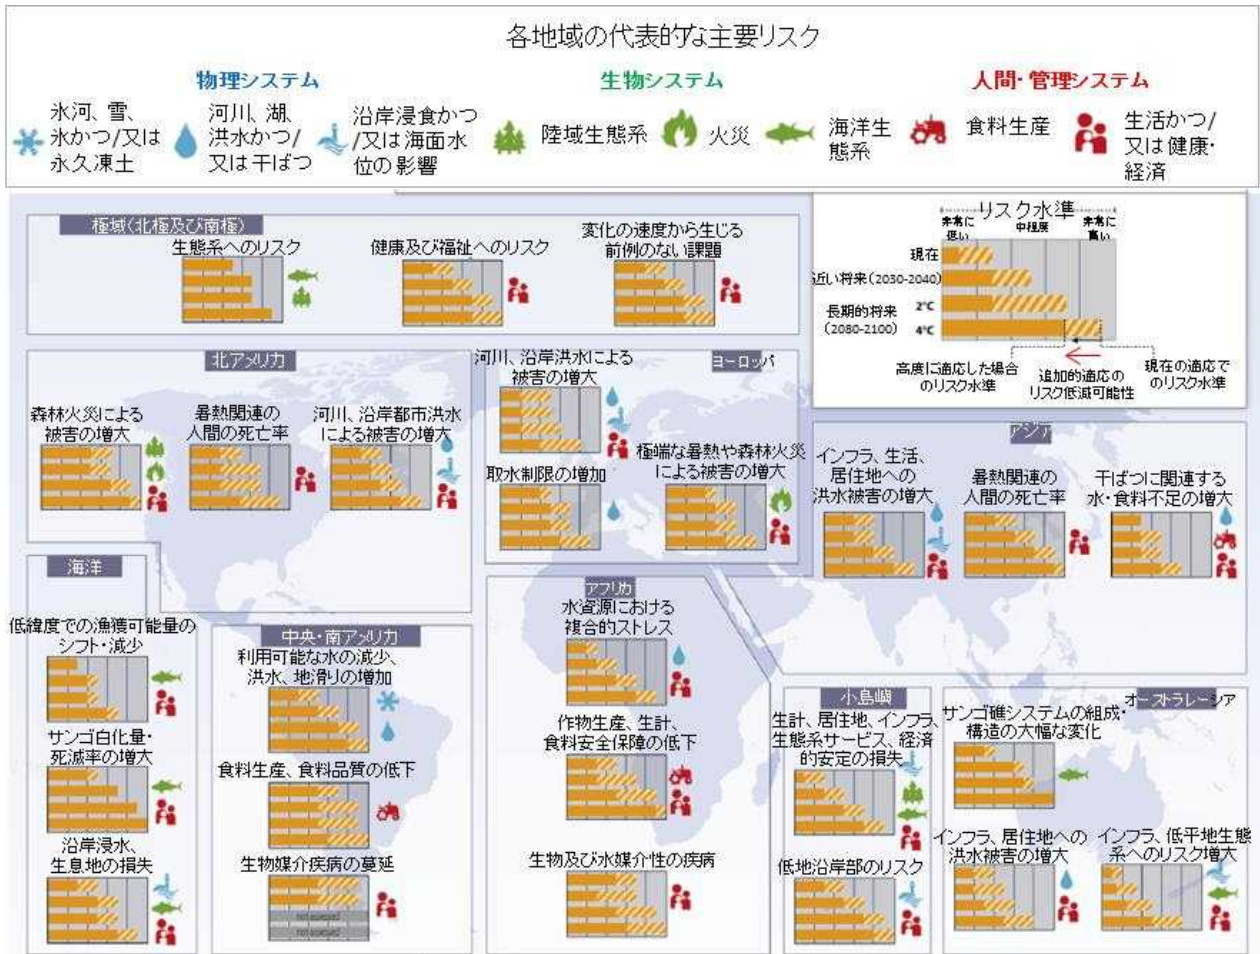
各地域の代表的な主要リスク

物理システム
氷河、雪、氷かつ/又は永久凍土
河川、湖、洪水かつ/又は干ばつ
沿岸浸食かつ/又は海面水位の影響

生物システム
陸域生態系
火災
海洋生態系

人間・管理システム
食料生産
生活かつ/又は健康・経済

リスク水準
非常に低い
中程度
非常に高い
現在
近い将来(2030-2040)
長期的将来(2080-2100)
2°C
4°C
高度に適応した場合のリスク水準
追加的適応のリスク低減可能性
現在の適応でのリスク水準

極域(北極及び南極)
生態系へのリスク
健康及び福祉へのリスク
変化の速度から生じる前例のない課題

北アメリカ
森林火災による被害の増大
暑熱関連の人間の死亡率
河川、沿岸都市洪水による被害の増大

ヨーロッパ
河川、沿岸洪水による被害の増大
取水制限の増加
極端な暑熱や森林火災による被害の増大

アジア
インフラ、生活、居住地への洪水被害の増大
暑熱関連の人間の死亡率
干ばつに関連する水・食料不足の増大

海洋
低緯度での漁獲可能量のシフト・減少
サンゴ白化量・死滅率の増大
沿岸浸水、生息地の損失

中央・南アメリカ
利用可能な水の減少、洪水、地滑りの増加
食料生産、食料品質の低下
生物媒介疾病の蔓延

アフリカ
水資源における複合的ストレス
作物生産、生計、食料安全保障の低下
生物及び水媒介性の疾病

小島嶼
生計、居住地、インフラ、生態系サービス、経済的安定の損失
低地沿岸部のリスク

オーストラレーシア
サンゴ礁システムの組成・構造の大幅な変化
インフラ、居住地への洪水被害の増大
インフラ、低平地生態系へのリスク増大